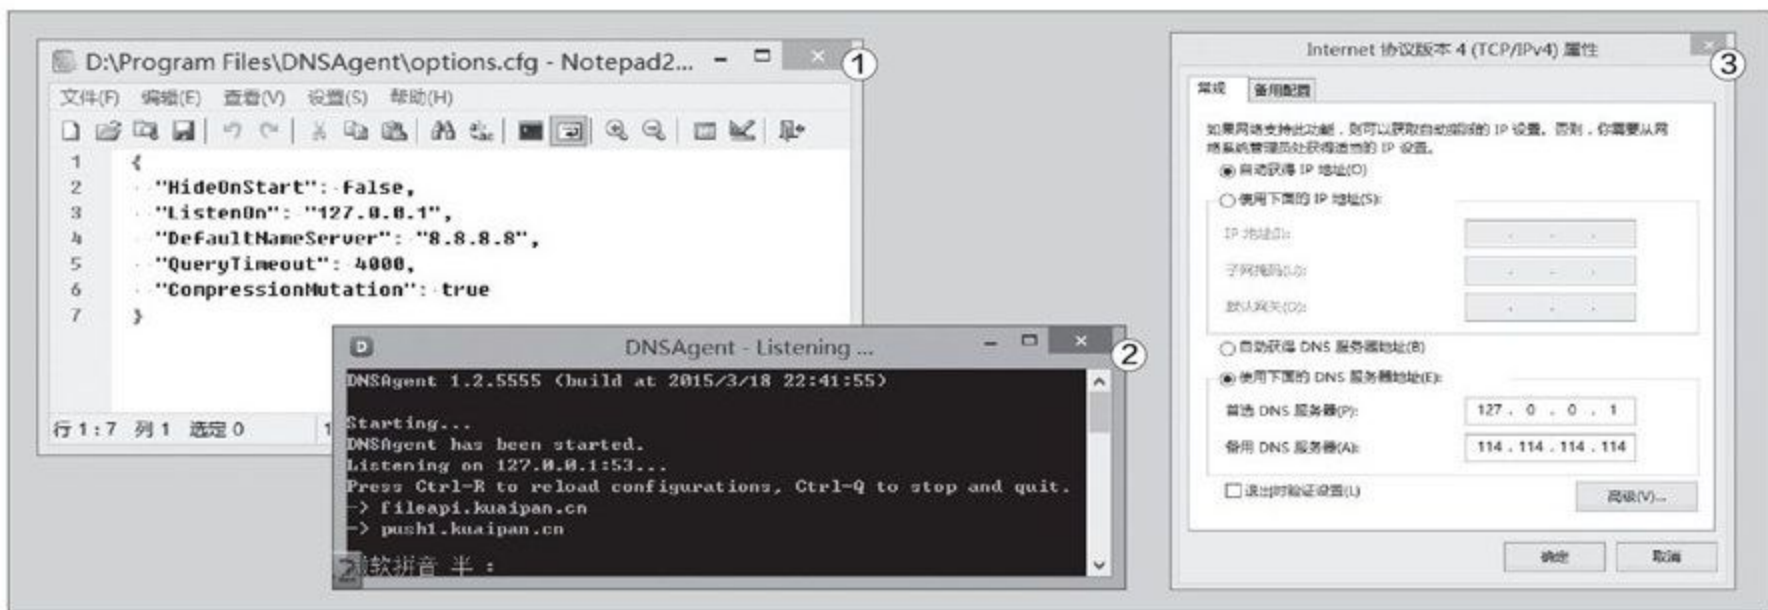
D:\Program Files\DNSAgent\options.cfg - Notepad2...

①

文件(F) 编辑(E) 查看(V) 设置(S) 帮助(H)

1 {
2 "HideOnStart": false,
3 "ListenOn": "127.0.0.1",
4 "DefaultNameServer": "8.8.8.8",
5 "QueryTimeout": 4000,
6 "CompressionMutation": true
7 }

行 1 : 7 列 1 选定 0

DNSAgent - Listening ...

②

DNSAgent 1.2.5555 (build at 2015/3/18 22:41:55)

Starting...
DNSAgent has been started.
Listening on 127.0.0.1:53...
Press Ctrl-R to reload configurations, Ctrl-Q to stop and quit.
-> fileapi.kuaipan.cn
-> push1.kuaipan.cn

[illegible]软拼音 半 :

Internet 协议版本 4 (TCP/IPv4) 属性

③

常规 备用配置

如果网络支持此功能，则可以获取自动指派的 IP 设置。否则，你需要从网络系统管理员处获得适当的 IP 设置。

自动获得 IP 地址(O)

使用下面的 IP 地址(S):

IP 地址(I):

子网掩码(U):

默认网关(D):

自动获得 DNS 服务器地址(B)

使用下面的 DNS 服务器地址(E):

首选 DNS 服务器(P): 127 . 0 . 0 . 1

备用 DNS 服务器(A): 114 . 114 . 114 . 114

退出时验证设置(L)

高级(V)...

确定 取消